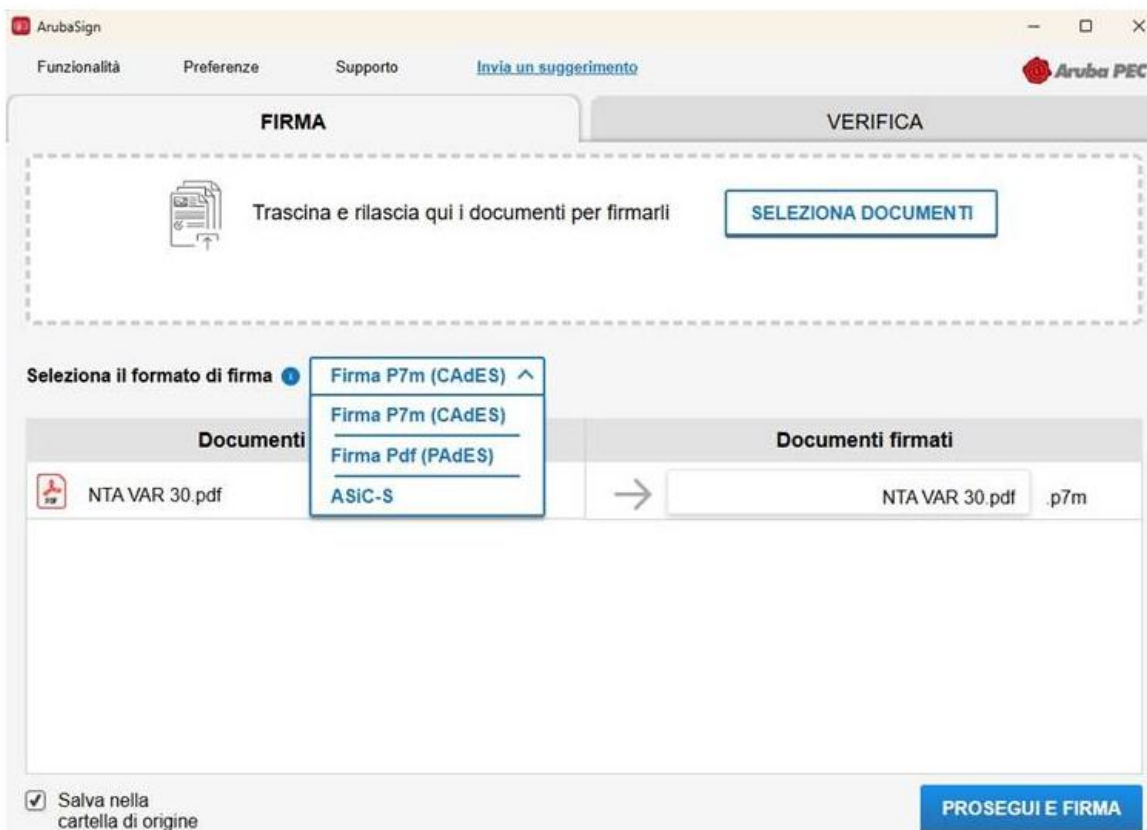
ArubaSign

Funzionalità Preferenze Supporto Invia un suggerimento

Aruba PEC

FIRMA

VERIFICA

Trascina e rilascia qui i documenti per firmarli

SELEZIONA DOCUMENTI

Seleziona il formato di firma

Firma P7m (CAdES)

Firma P7m (CAdES)

Firma Pdf (PAdES)

ASiC-S

Documenti

Documenti firmati

NTA VAR 30.pdf

NTA VAR 30.pdf .p7m

Salva nella cartella di origine

PROSEGUI E FIRMA